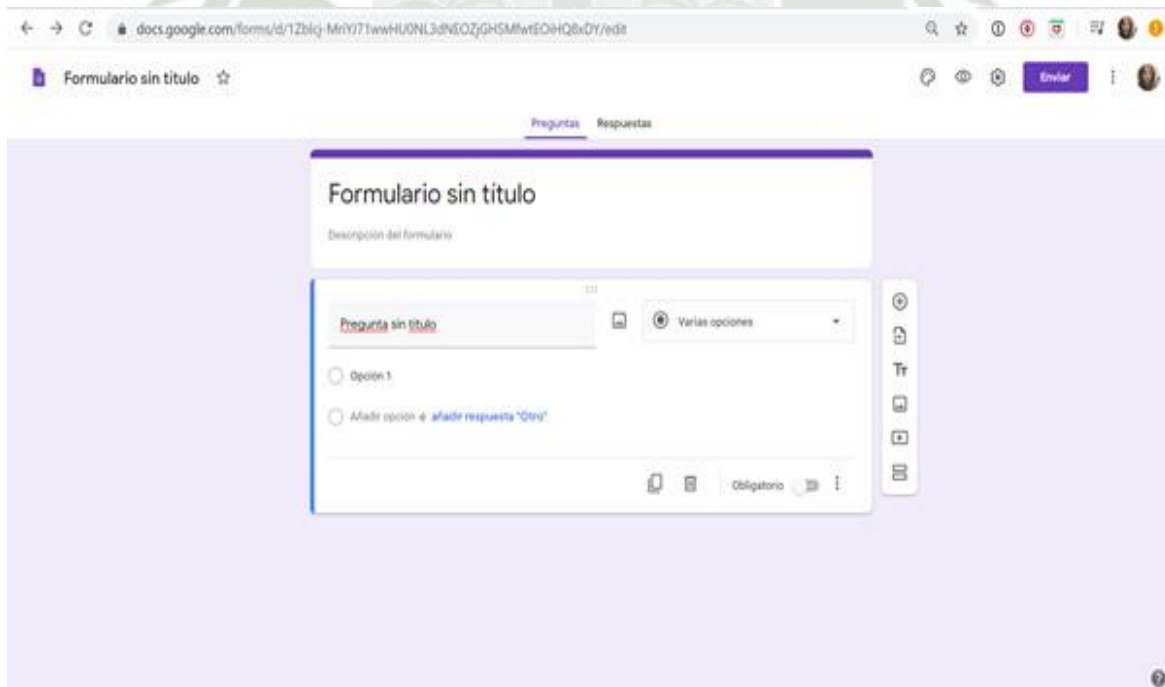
docs.google.com/forms/d/1Zblcj-MrIYJ71wwHU0NL3dNEOZjGHSMfwtEOiHQ8xDY/edit

Formulario sin titulo

Enviar

Preguntas Respuestas

Formulario sin título

Descripcion del formulario

Pregunta sin título

Varias opciones

Opción 1

Añadir opción o añadir respuesta "Otro"

Obligatorio